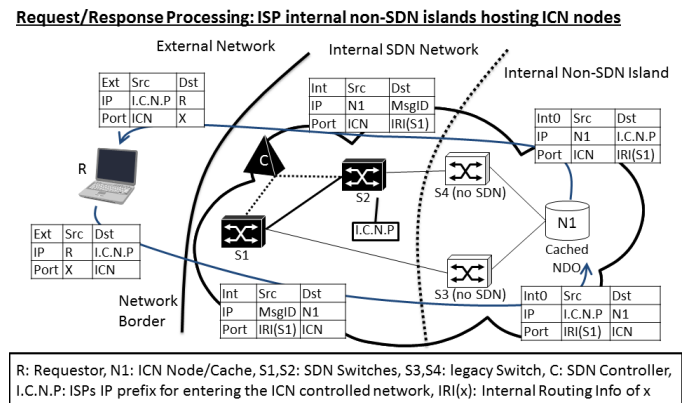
Request/Response Processing: ISP internal non-SDN islands hosting ICN nodes

External Network

Internal SDN Network

Internal Non-SDN Island

| Ext | Src | Dst |
|---|---|---|
| IP | I.C.N.P | R |
| Port | ICN | X |

| Int | Src | Dst |
|---|---|---|
| IP | N1 | MsgID |
| Port | ICN | IRI(S1) |

| Int0 | Src | Dst |
|---|---|---|
| IP | N1 | I.C.N.P |
| Port | ICN | IRI(S1) |

R

C

S2

S4 (no SDN)

N1

| Ext | Src | Dst |
|---|---|---|
| IP | R | I.C.N.P |
| Port | X | ICN |

I.C.N.P

S1

Cached NDO

S3 (no SDN)

Network Border

| Int | Src | Dst |
|---|---|---|
| IP | MsgID | N1 |
| Port | IRI(S1) | ICN |

| Int0 | Src | Dst |
|---|---|---|
| IP | I.C.N.P | N1 |
| Port | IRI(S1) | ICN |

R: Requestor, N1: ICN Node/Cache, S1,S2: SDN Switches, S3,S4: legacy Switch, C: SDN Controller, I.C.N.P: ISPs IP prefix for entering the ICN controlled network, IRI(x): Internal Routing Info of x